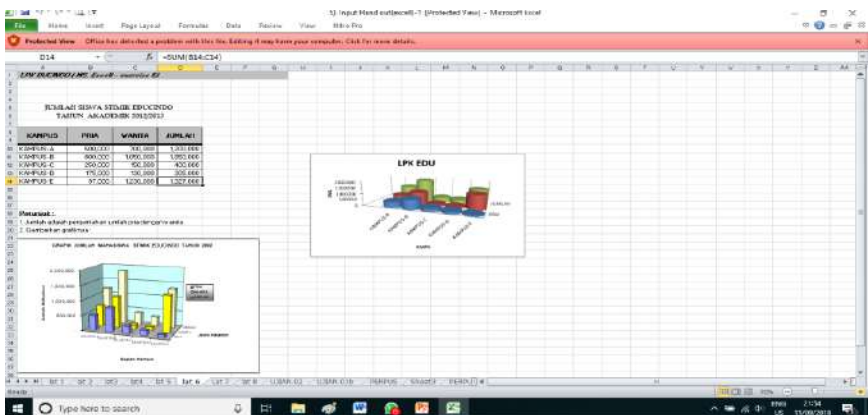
1) Input Hasil out(excel)-7 [Protected View] - Microsoft Excel

File Home Insert Page Layout Formulas Data Review View Nitro Pro

Protected View Office has detected a problem with this file. Editing it may harm your computer. Click for more details.

D14 $f_x$ =SUM(B14:C14)

LPK EDUCINDO LMS Excel - exercise 6

JUMLAH SISWA STIMIK EDUCINDO
TAHUN AKADEMIK 2012/2013

| KAMPUS | PRIA | WANITA | JUMLAH |
|---|---|---|---|
| KAMPUS-A | 500,000 | 700,000 | 1,200,000 |
| KAMPUS-B | 800,000 | 1050,000 | 1,850,000 |
| KAMPUS-C | 250,000 | 150,000 | 400,000 |
| KAMPUS-D | 175,000 | 130,000 | 305,000 |
| KAMPUS-E | 97,000 | 1230,000 | 1,327,000 |

Petunjuk :
1. Jumlah adalah penjumlahan untuk pria dan wanita
2. Gambarkan grafiknya

GRAFIK JUMLAH MAHASISWA STIMIK EDUCINDO TAHUN 2012

Jenis Kelamin

Nama Kampus

LPK EDU

Sheet1 Sheet2 Sheet3 Sheet4 Sheet5 Lat 6 Lat 7 Sheet8 LUBAR 01 LUBAR 01b PERPUS Sheet7 PERPUS

Ready

Type here to search

21:34
13/09/2018